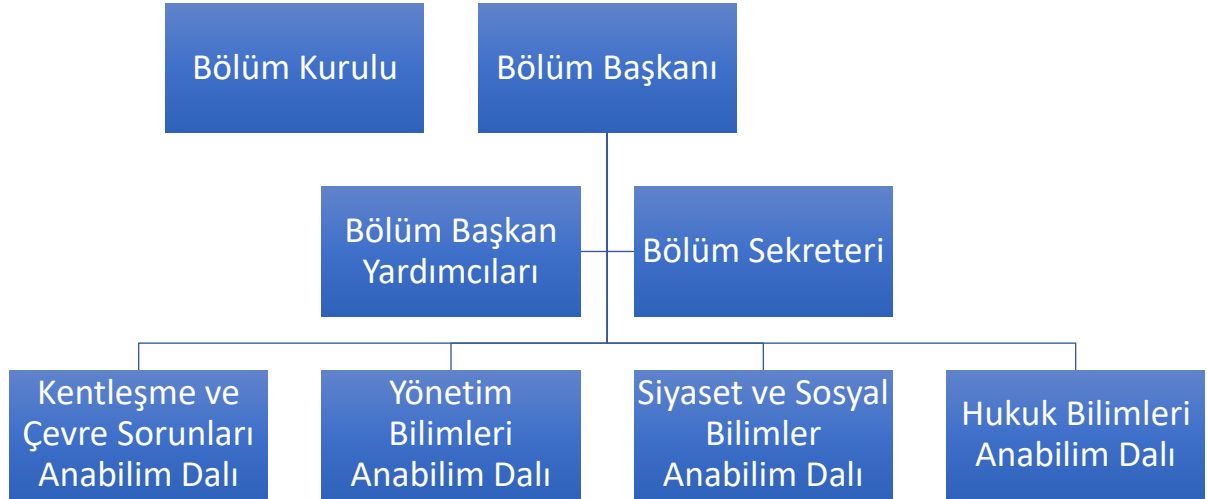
Bölüm Kurulu

Bölüm Başkanı

Bölüm Başkan Yardımcıları

Bölüm Sekreteri

Kentleşme ve Çevre Sorunları Anabilim Dalı

Yönetim Bilimleri Anabilim Dalı

Siyaset ve Sosyal Bilimler Anabilim Dalı

Hukuk Bilimleri Anabilim Dalı